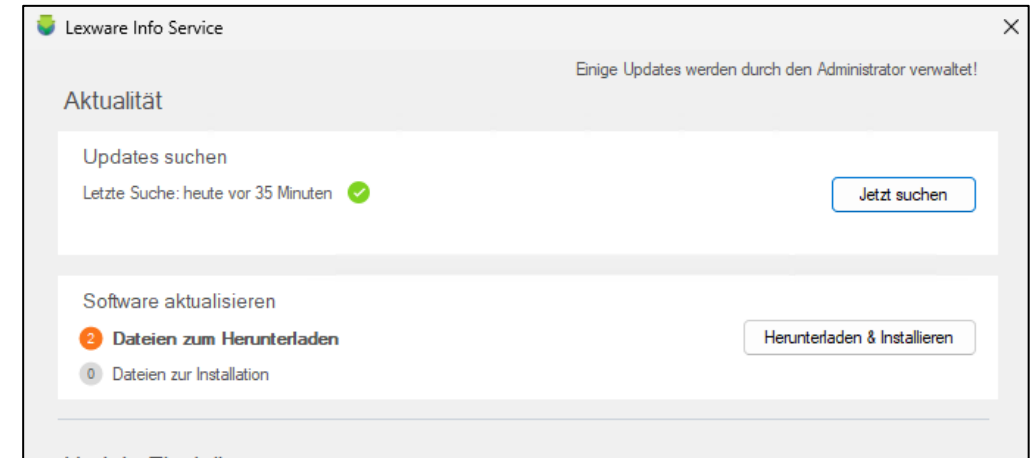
Lexware Info Service

Einige Updates werden durch den Administrator verwaltet!

Aktualität

Updates suchen

Letzte Suche: heute vor 35 Minuten

Jetzt suchen

Software aktualisieren

2 Dateien zum Herunterladen

0 Dateien zur Installation

Herunterladen & Installieren

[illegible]